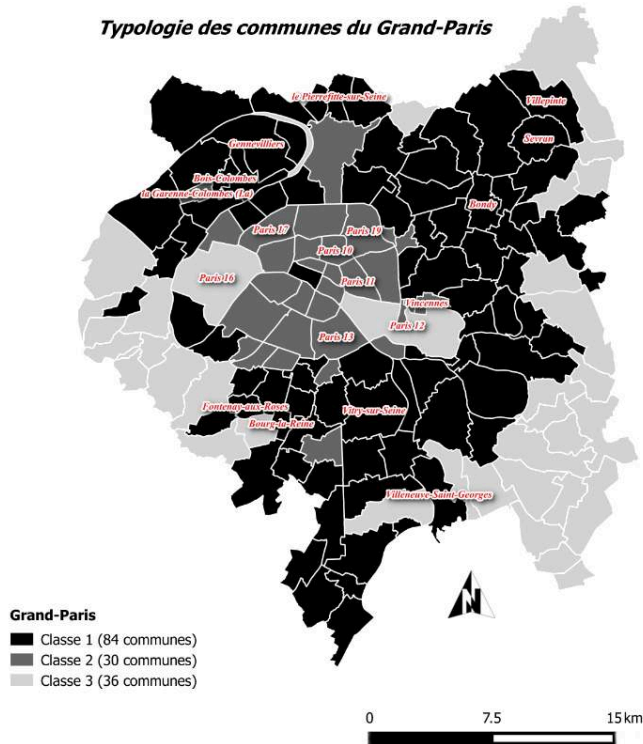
Typologie des communes du Grand-Paris

le Pierrefitte-sur-Seine
Villepinte
Gennevilliers
Sevran
Bois-Colombes
la Garenne-Colombes (La)
Bondy
Paris 17
Paris 19
Paris 10
Paris 16
Paris 11
Vincennes
Paris 12
Paris 13
Fontenay-aux-Roses
Vitry-sur-Seine
Bourg-la-Reine
Villeneuve-Saint-Georges

N

Grand-Paris
Classe 1 (84 communes)
Classe 2 (30 communes)
Classe 3 (36 communes)

0 7.5 15 km